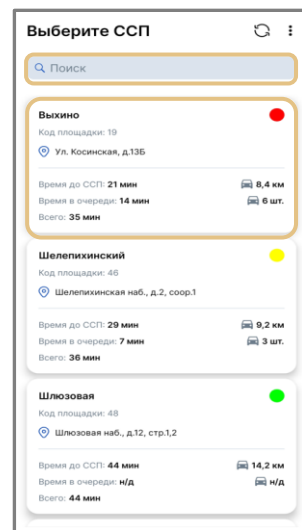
Выберите ССП

Поиск

Выхино
Код площадки: 19
Ул. Косинская, д.13Б
Время до ССП: 21 мин
8,4 км
Время в очереди: 14 мин
6 шт.
Всего: 35 мин

Шелепихинский
Код площадки: 46
Шелепихинская наб., д.2, соор.1
Время до ССП: 29 мин
9,2 км
Время в очереди: 7 мин
3 шт.
Всего: 36 мин

Шлюзовая
Код площадки: 48
Шлюзовая наб., д.12, стр.1,2
Время до ССП: 44 мин
14,2 км
Время в очереди: н/д
н/д
Всего: 44 мин